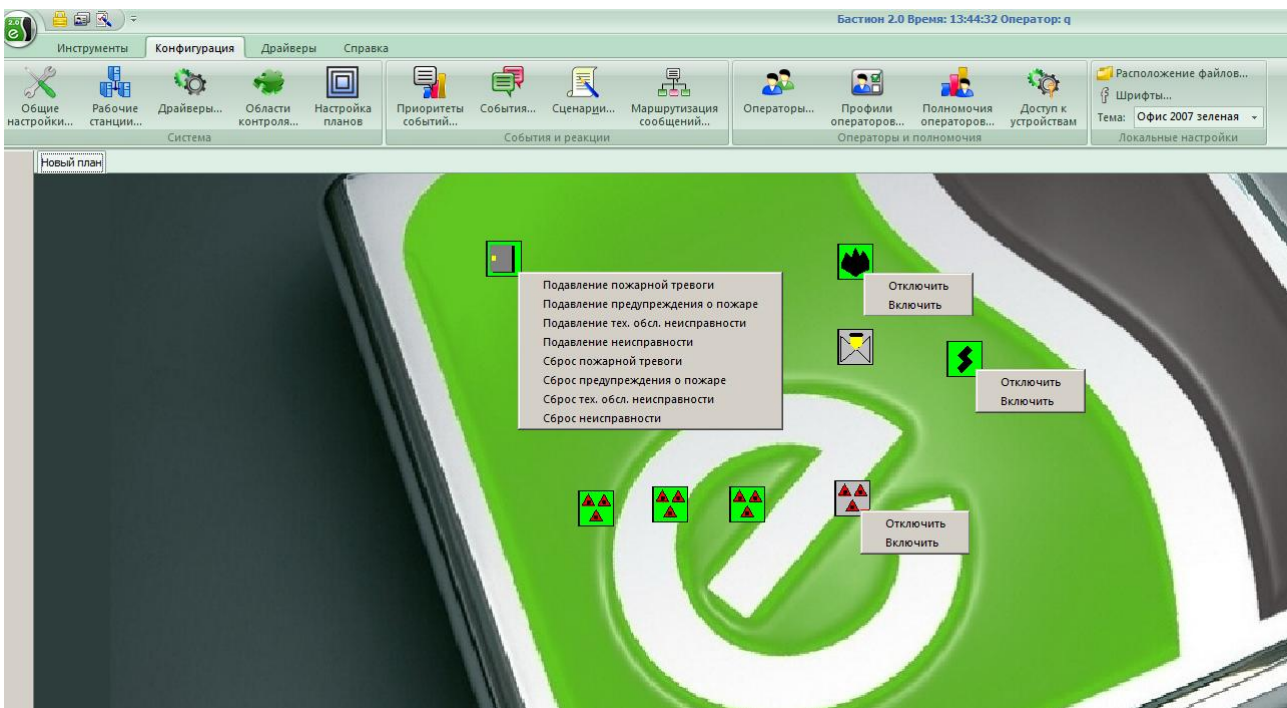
2.0

Бастион 2.0 Время: 13:44:32 Оператор: q

Инструменты Конфигурация Драйверы Справка

Общие настройки... Рабочие станции... Драйверы... Области контроля... Настройка планов
Система

Приоритеты событий... События... Сценарии... Маршрутизация сообщений...
События и реакции

Операторы... Профили операторов... Полномочия операторов... Доступ к устройствам
Операторы и полномочия

Расположение файлов...
Шрифты...
Тема: Офис 2007 зеленая
Локальные настройки

Новый план

Подавление пожарной тревоги
Подавление предупреждения о пожаре
Подавление тех. обсл. неисправности
Подавление неисправности
Сброс пожарной тревоги
Сброс предупреждения о пожаре
Сброс тех. обсл. неисправности
Сброс неисправности

Отключить
Включить

Отключить
Включить

Отключить
Включить